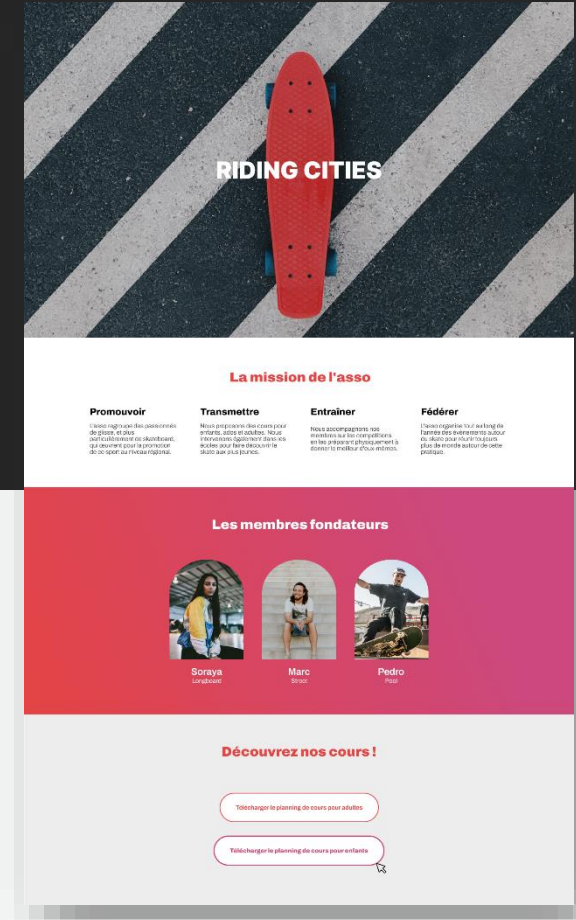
RIDING CITIES

La mission de l'asso

Promouvoir

L'asso regroupe des passionnés de glisse, et plus particulièrement de skateboard, qui oeuvrent pour la promotion de ce sport au niveau régional.

Transmettre

Nous proposons des cours pour enfants, ados et adultes. Nous intervenons également dans les écoles pour faire découvrir le skate aux plus jeunes.

Entraîner

Nous accompagnons nos membres sur les compétitions en les préparant physiquement à donner le meilleur d'eux mêmes.

Fédérer

L'asso organise tout au long de l'année des événements autour du skate pour réunir toujours plus de monde autour de cette pratique.

Les membres fondateurs

Soraya
Longboard

Marc
Street

Pedro
Pool

Découvrez nos cours !

Télécharger le planning de cours pour adultes

Télécharger le planning de cours pour enfants